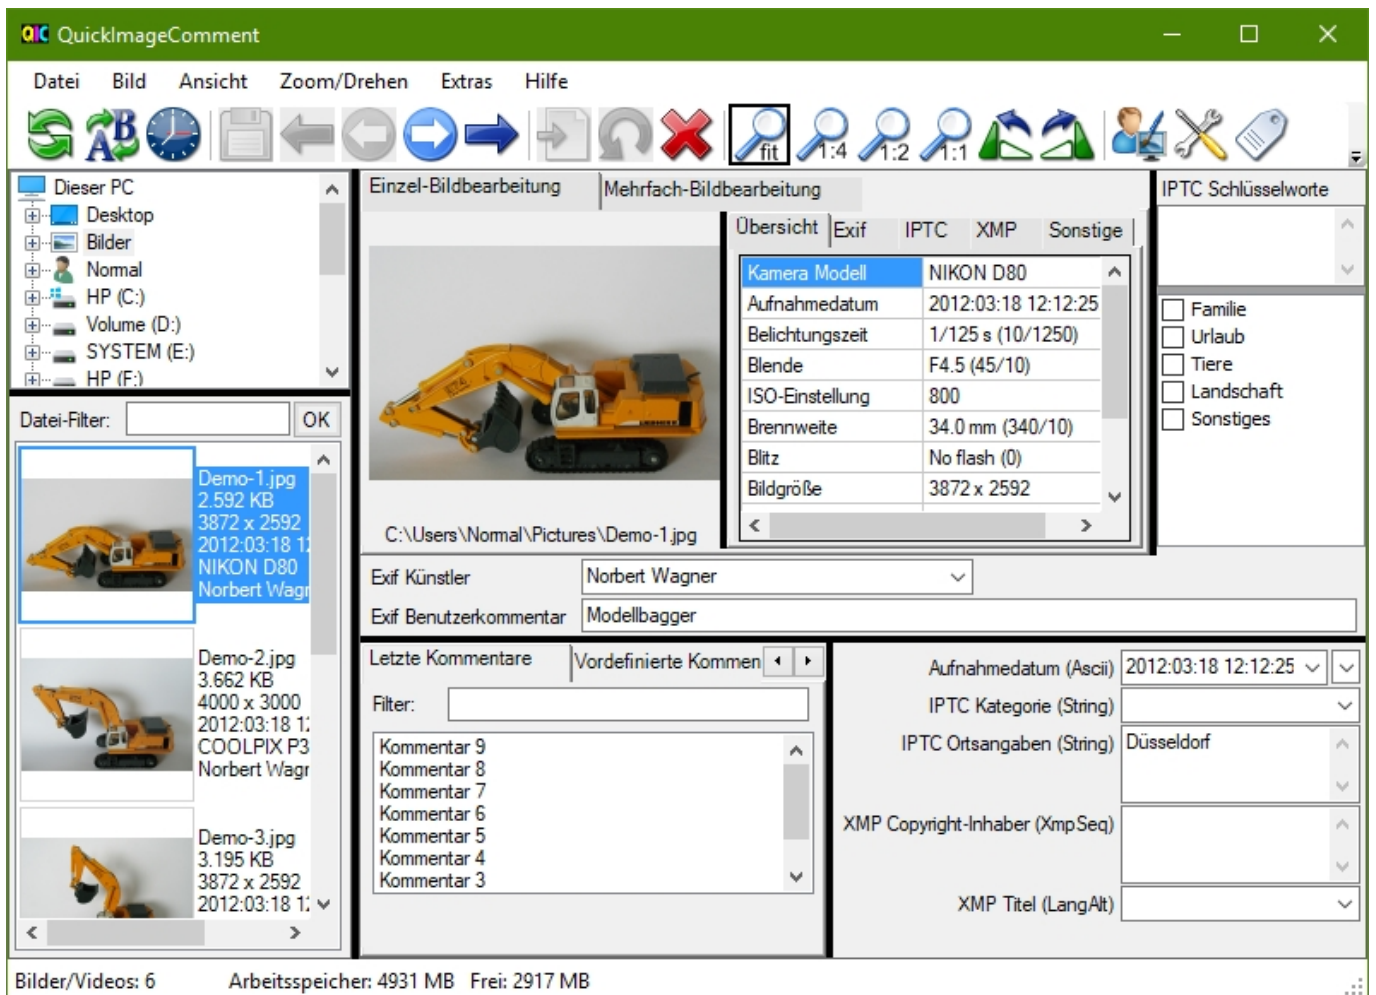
QIC QuickImageComment

Datei Bild Ansicht Zoom/Drehen Extras Hilfe

fit 1:4 1:2 1:1

Dieser PC
Desktop
Bilder
Normal
HP (C:)
Volume (D:)
SYSTEM (E:)
HP (F:)

Datei-Filter: OK

Demo-1.jpg
2.592 KB
3872 x 2592
2012:03:18 1
NIKON D80
Norbert Wagr

Demo-2.jpg
3.662 KB
4000 x 3000
2012:03:18 1
COOLPIX P3
Norbert Wagr

Demo-3.jpg
3.195 KB
3872 x 2592
2012:03:18 1

Einzel-Bildbearbeitung | Mehrfach-Bildbearbeitung

Übersicht | Exif | IPTC | XMP | Sonstige

| Kamera Modell | NIKON D80 |
|---|---|
| Aufnahmedatum | 2012:03:18 12:12:25 |
| Belichtungszeit | 1/125 s (10/1250) |
| Blende | F4.5 (45/10) |
| ISO-Einstellung | 800 |
| Brennweite | 34.0 mm (340/10) |
| Blitz | No flash (0) |
| Bildgröße | 3872 x 2592 |

C:\Users\Normal\Pictures\Demo-1.jpg

IPTC Schlüsselworte
Familie
Urlaub
Tiere
Landschaft
Sonstiges

Exif Künstler Norbert Wagner
Exif Benutzerkommentar Modellbagger

Letzte Kommentare | Vordefinierte Kommen

Filter:

Kommentar 9
Kommentar 8
Kommentar 7
Kommentar 6
Kommentar 5
Kommentar 4
Kommentar 3

Aufnahmedatum (Ascii) 2012:03:18 12:12:25
IPTC Kategorie (String)
IPTC Ortsangaben (String) Düsseldorf
XMP Copyright-Inhaber (XmpSeq)
XMP Titel (LangAlt)

Bilder/Videos: 6 Arbeitsspeicher: 4931 MB Frei: 2917 MB